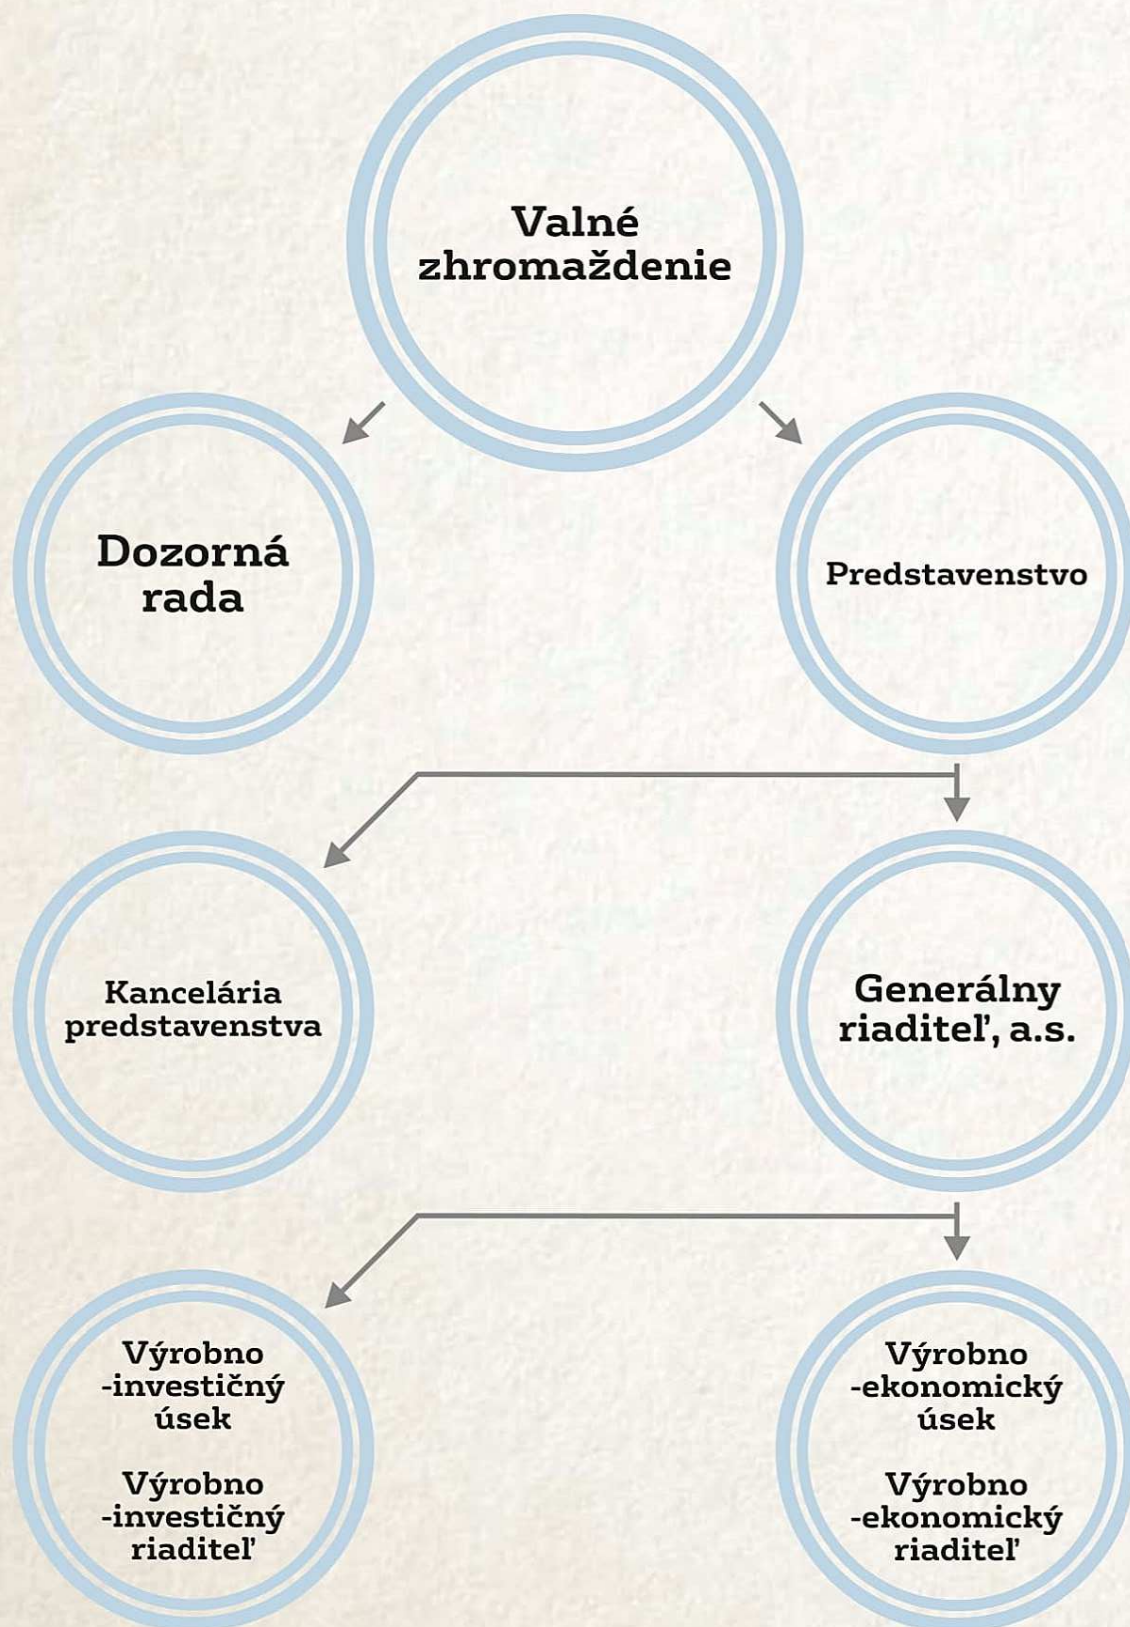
Valné zhromaždenie

Dozorná rada

Predstavenstvo

Kancelária predstavenstva

Generálny riaditeľ, a.s.

Výrobno -investičný úsek

Výrobno -investičný riaditeľ

Výrobno -ekonomický úsek

Výrobno -ekonomický riaditeľ